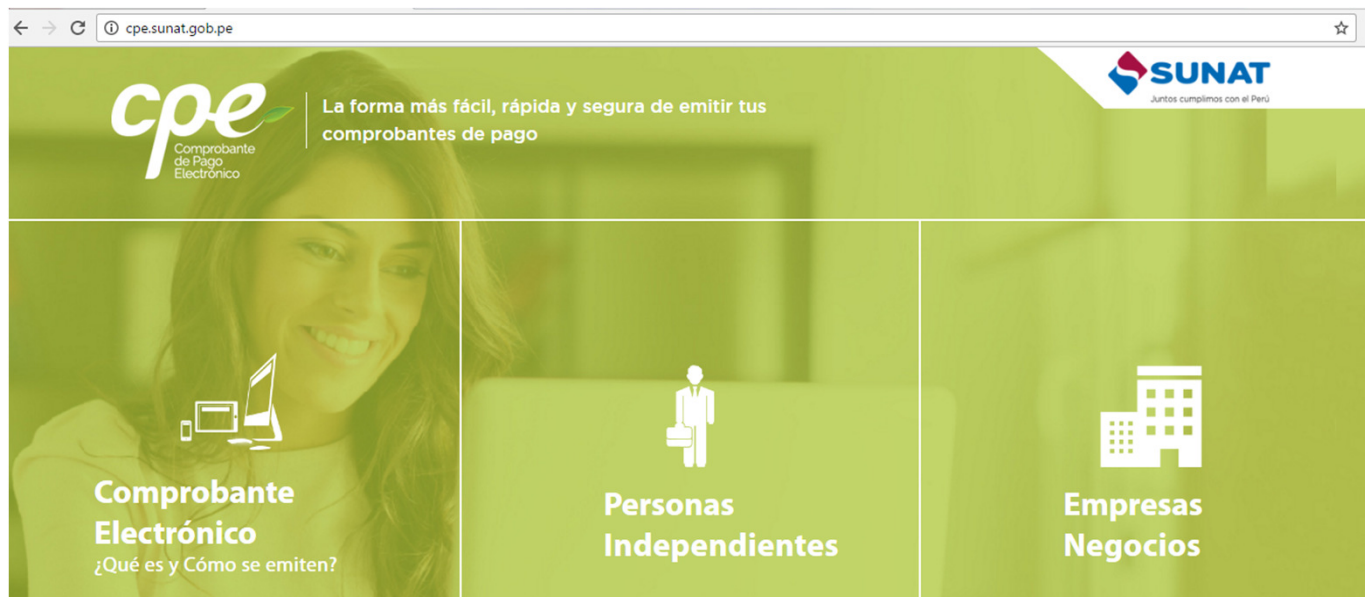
cpe.sunat.gob.pe

cpe
Comprobante de Pago Electrónico

La forma más fácil, rápida y segura de emitir tus comprobantes de pago

SUNAT
Juntos cumplimos con el Perú

Comprobante Electrónico
¿Qué es y Cómo se emiten?

Personas Independientes

Empresas Negocios